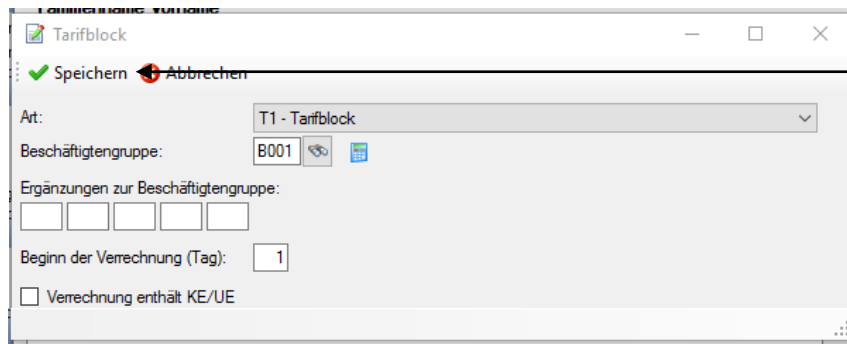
Familienname Vorname

Tarifblock

Speichern Abbrechen

Art: T1 - Tarifblock

Beschäftigtengruppe: B001

Ergänzungen zur Beschäftigtengruppe:

Beginn der Verrechnung (Tag): 1

Verrechnung enthält KE/UE